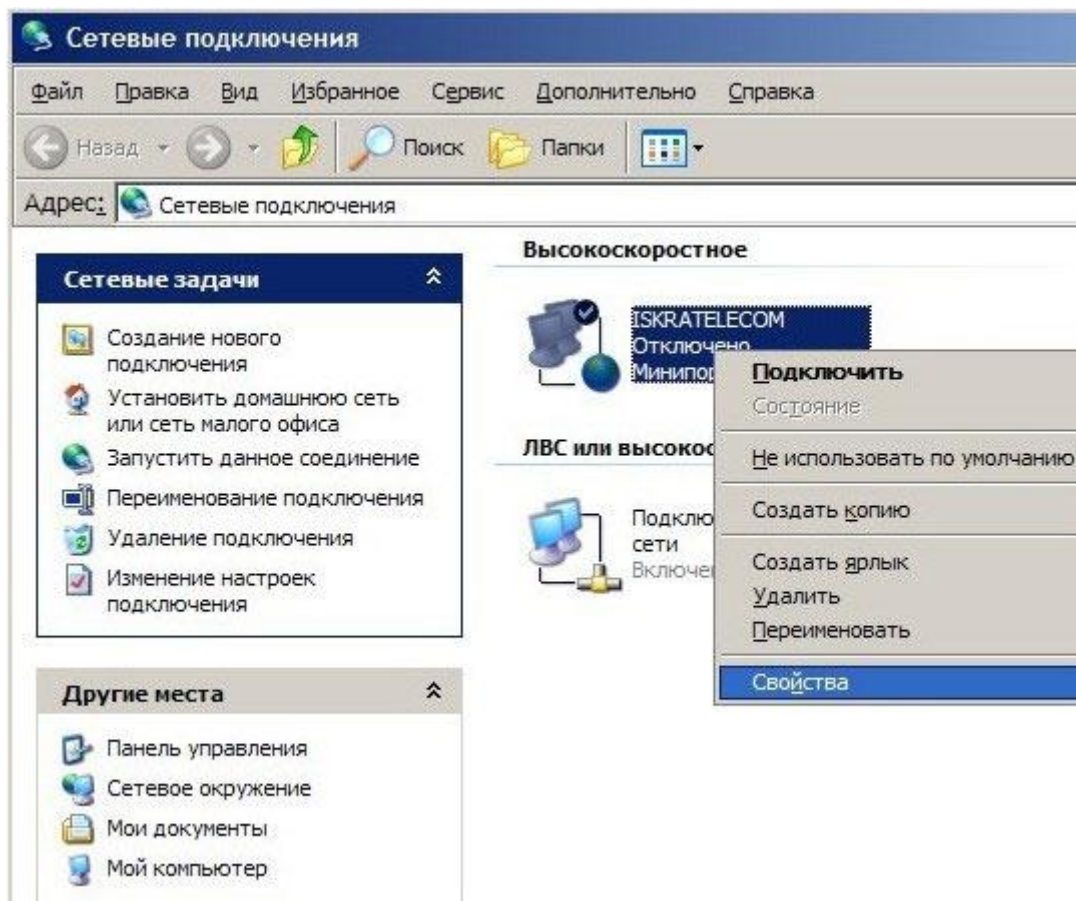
Сетевые подключения

Файл Правка Вид Избранное Сервис Дополнительно Справка

Назад Поиск Папки

Адрес: Сетевые подключения

Сетевые задачи

Создание нового подключения
Установить домашнюю сеть или сеть малого офиса
Запустить данное соединение
Переименование подключения
Удаление подключения
Изменение настроек подключения

Другие места

Панель управления
Сетевое окружение
Мои документы
Мой компьютер

Высокоскоростное

ISKRATELECOM
Отключено
Минипор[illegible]

ЛВС или высокос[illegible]

Подклю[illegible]
сети
Включе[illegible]

Подключить
Состояние
Не использовать по умолчанию
Создать копию
Создать ярлык
Удалить
Переименовать
Свойства